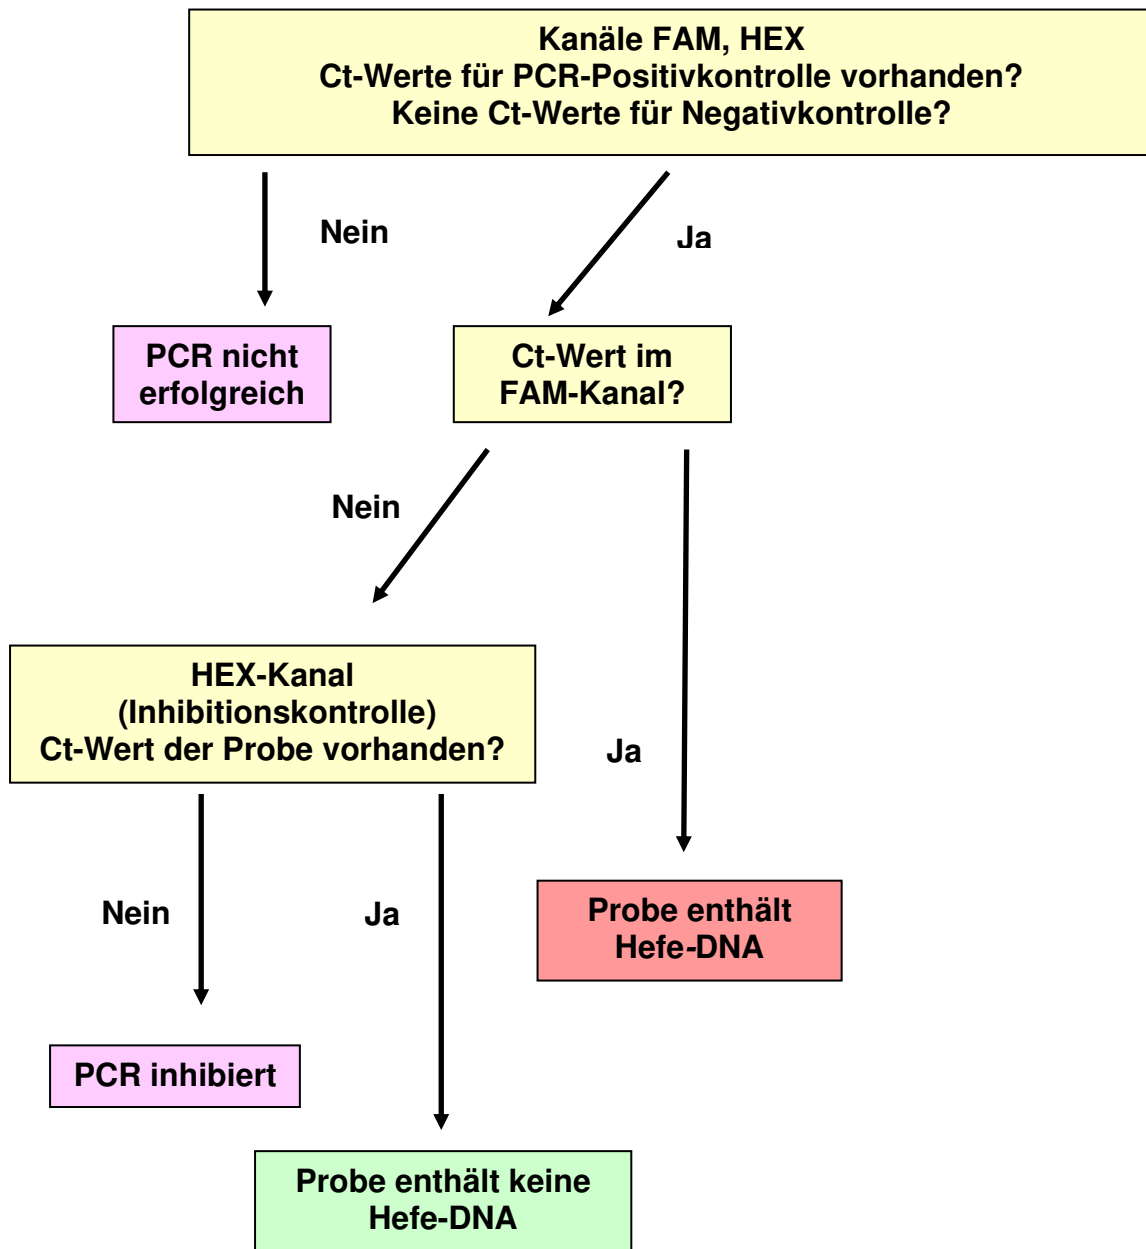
Kanäle FAM, HEX
Ct-Werte für PCR-Positivkontrolle vorhanden?
Keine Ct-Werte für Negativkontrolle?

Nein

Ja

PCR nicht erfolgreich

Ct-Wert im FAM-Kanal?

Nein

HEX-Kanal
(Inhibitionskontrolle)
Ct-Wert der Probe vorhanden?

Ja

Nein

Ja

Probe enthält Hefe-DNA

PCR inhibiert

Probe enthält keine Hefe-DNA